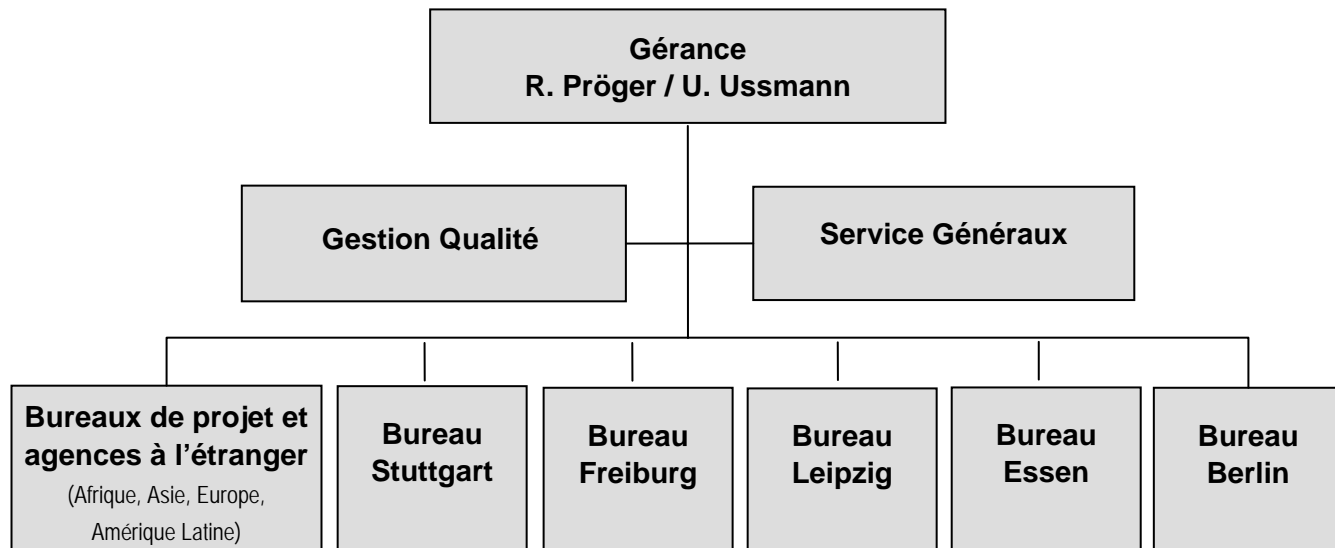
Gérance
R. Pröger / U. Ussmann

Gestion Qualité

Service Généraux

Bureaux de projet et agences à l’étranger
(Afrique, Asie, Europe, Amérique Latine)

Bureau Stuttgart

Bureau Freiburg

Bureau Leipzig

Bureau Essen

Bureau Berlin